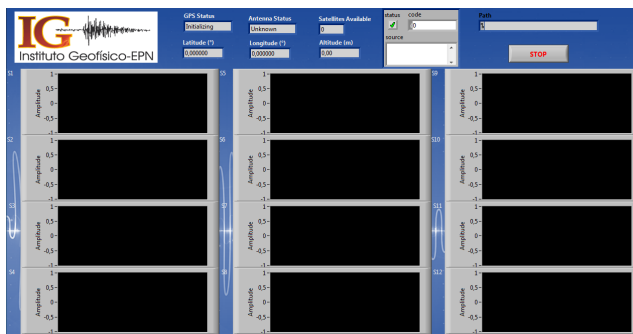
IG
Instituto Geofísico-EPN

GPS Status
Initializing

Antenna Status
Unknown

Satellites Available
0

Latitude (°)
0,000000

Longitude (°)
0,000000

Altitude (m)
0,00

status
code
0
source

Path
%

STOP

S1
1
0.5
0
-0.5
-1
Amplitude

S2
1
0.5
0
-0.5
-1
Amplitude

S3
1
0.5
0
-0.5
-1
Amplitude

S4
1
0.5
0
-0.5
-1
Amplitude

S5
1
0.5
0
-0.5
-1
Amplitude

S6
1
0.5
0
-0.5
-1
Amplitude

S7
1
0.5
0
-0.5
-1
Amplitude

S8
1
0.5
0
-0.5
-1
Amplitude

S9
1
0.5
0
-0.5
-1
Amplitude

S10
1
0.5
0
-0.5
-1
Amplitude

S11
1
0.5
0
-0.5
-1
Amplitude

S12
1
0.5
0
-0.5
-1
Amplitude